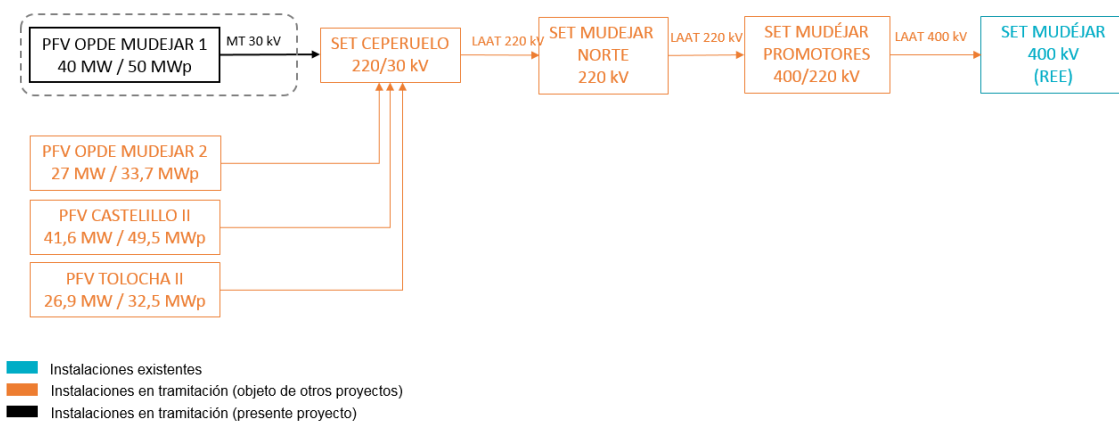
PFV OPDE MUDEJAR 1
40 MW / 50 MWp

MT 30 kV

SET CEPERUELO
220/30 kV

LAAT 220 kV

SET MUDEJAR
NORTE
220 kV

LAAT 220 kV

SET MUDÉJAR
PROMOTORES
400/220 kV

LAAT 400 kV

SET MUDÉJAR
400 kV
(REE)

PFV OPDE MUDEJAR 2
27 MW / 33,7 MWp

PFV CASTELILLO II
41,6 MW / 49,5 MWp

PFV TOLOCHA II
26,9 MW / 32,5 MWp

Instalaciones existentes
Instalaciones en tramitación (objeto de otros proyectos)
Instalaciones en tramitación (presente proyecto)